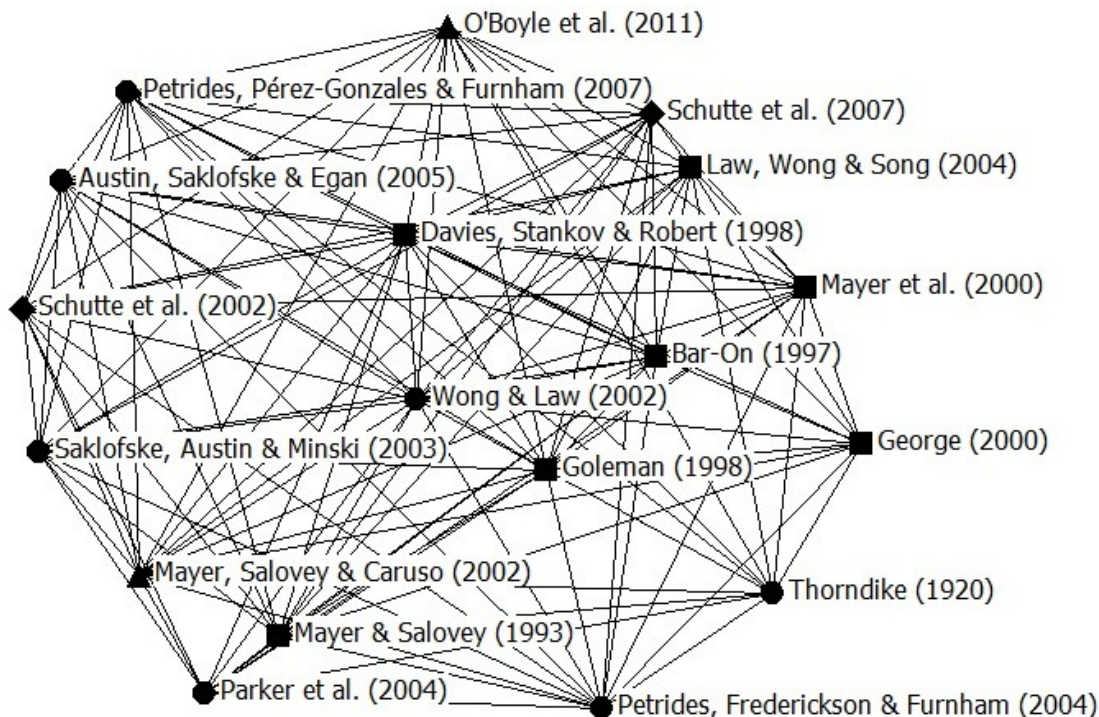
O'Boyle et al. (2011)
Petrides, Pérez-Gonzales & Furnham (2007)
Schutte et al. (2007)
Law, Wong & Song (2004)
Austin, Saklofske & Egan (2005)
Davies, Stankov & Robert (1998)
Mayer et al. (2000)
Schutte et al. (2002)
Bar-On (1997)
Wong & Law (2002)
George (2000)
Saklofske, Austin & Minski (2003)
Goleman (1998)
Mayer, Salovey & Caruso (2002)
Thorndike (1920)
Mayer & Salovey (1993)
Parker et al. (2004)
Petrides, Frederickson & Furnham (2004)